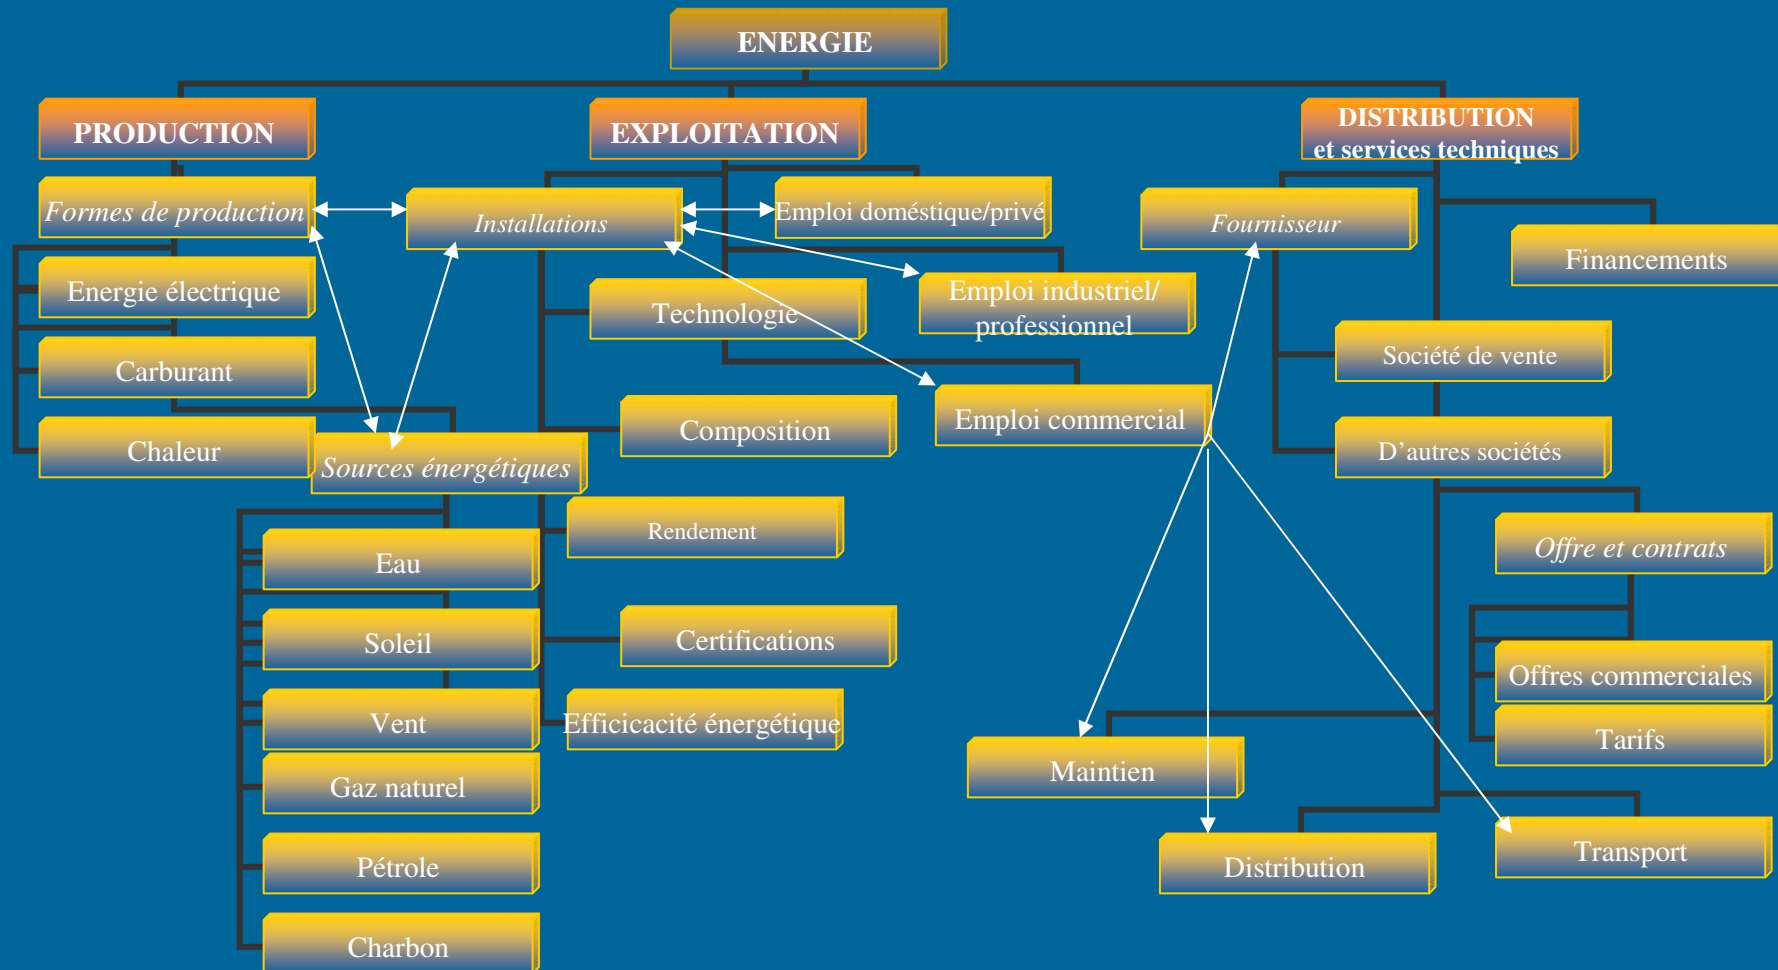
ENERGIE

PRODUCTION

Formes de production

Energie électrique

Carburant

Chaleur

Sources énergétiques

Eau

Soleil

Vent

Gaz naturel

Pétrole

Charbon

EXPLOITATION

Installations

Emploi doméstique/privé

Technologie

Emploi industriel/ professionnel

Composition

Emploi commercial

Rendement

Certifications

Efficicacité énergétique

DISTRIBUTION et services techniques

Fournisseur

Financements

Société de vente

D'autres sociétés

Offre et contrats

Offres commerciales

Tarifs

Maintien

Distribution

Transport